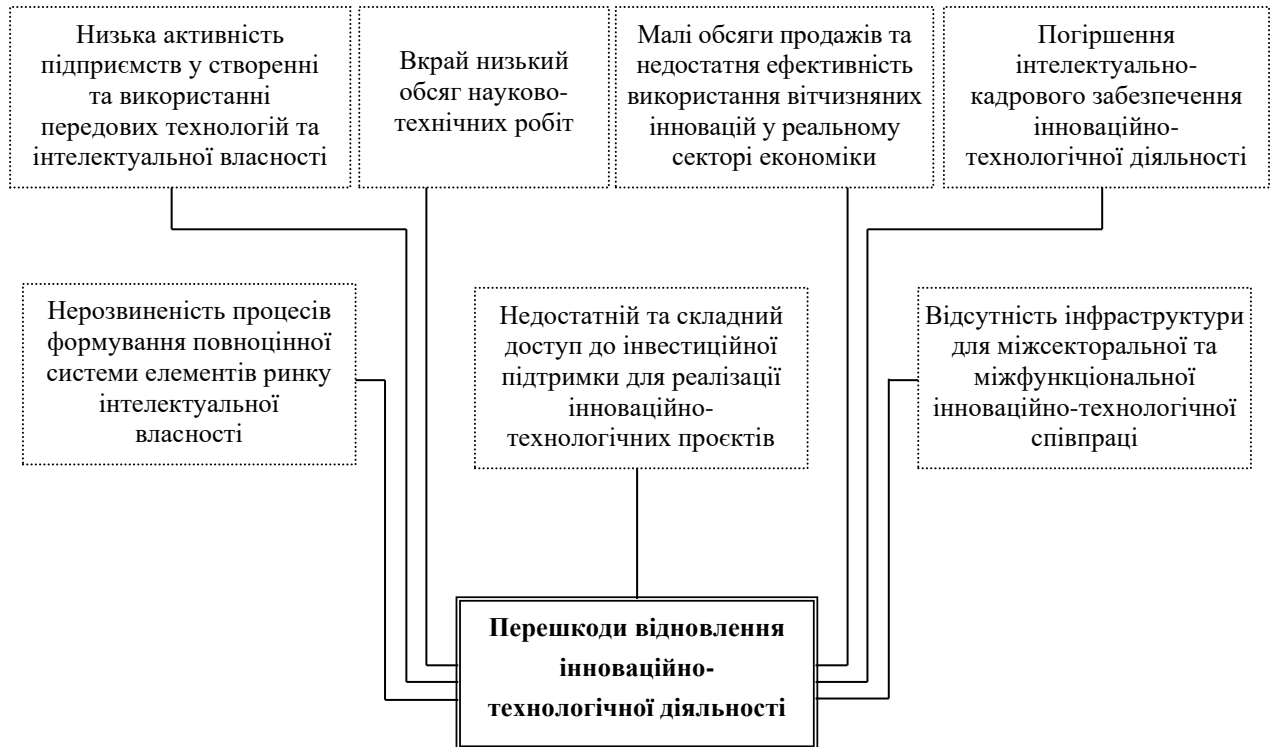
Низька активність підприємств у створенні та використанні передових технологій та інтелектуальної власності

Вкрай низький обсяг науково-технічних робіт

Малі обсяги продажів та недостатня ефективність використання вітчизняних інновацій у реальному секторі економіки

Погіршення інтелектуально-кадрового забезпечення інноваційно-технологічної діяльності

Нерозвиненість процесів формування повноцінної системи елементів ринку інтелектуальної власності

Недостатній та складний доступ до інвестиційної підтримки для реалізації інноваційно-технологічних проєктів

Відсутність інфраструктури для міжсекторальної та міжфункціональної інноваційно-технологічної співпраці

Перешкоди відновлення інноваційно-технологічної діяльності